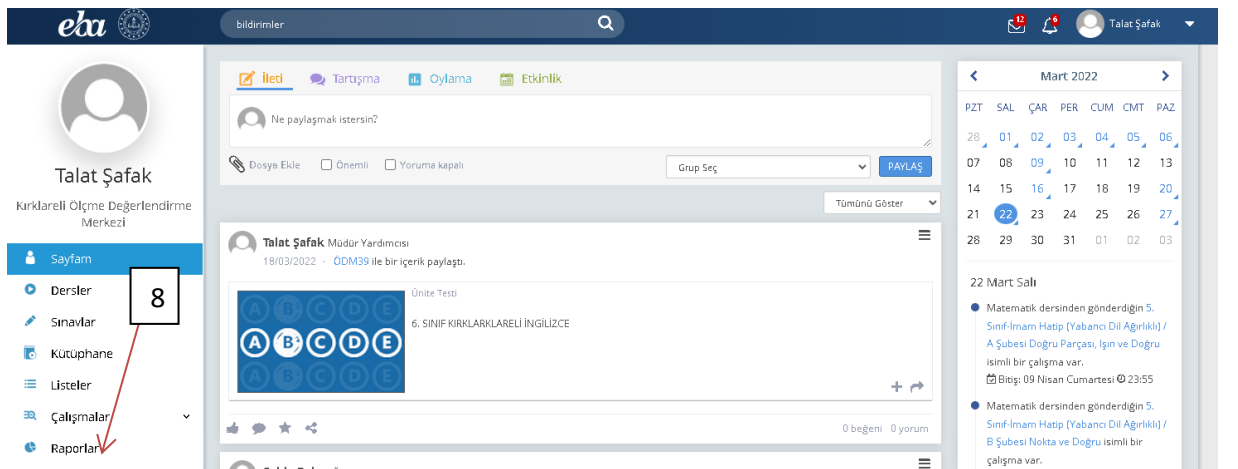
eba

bildirimler

12 6 Talat Şafak

Talat Şafak

Kırklareli Ölçme Değerlendirme Merkezi

Sayfam
Dersler
Sınavlar
Kütüphane
Listeler
Çalışmalar
Raporlar

8

İleti Tartışma Oylama Etkinlik

Ne paylaşmak istersin?

Dosya Ekle Önemli Yoruma kapalı

Grup Seç PAYLAŞ

Tümünü Göster

Talat Şafak Müdür Yardımcısı
18/03/2022 · ÖDM39 ile bir içerik paylaştı.

Ünite Testi

6. SINIF KIRKLARKLARELİ İNGİLİZCE

A B C D E

0 beğeni 0 yorum

Mart 2022

| PZT | SAL | ÇAR | PER | CUM | CMT | PAZ |
|---|---|---|---|---|---|---|
| 28 | 01 | 02 | 03 | 04 | 05 | 06 |
| 07 | 08 | 09 | 10 | 11 | 12 | 13 |
| 14 | 15 | 16 | 17 | 18 | 19 | 20 |
| 21 | 22 | 23 | 24 | 25 | 26 | 27 |
| 28 | 29 | 30 | 31 | 01 | 02 | 03 |

22 Mart Salı

Matematik dersinden gönderdiğin 5. Sınıf-İmam Hatip (Yabancı Dil Ağırlıklı) / A Şubesi Doğru Parçası, Işın ve Doğru isimli bir çalışma var.
Bitiş: 09 Nisan Cumartesi 23:55

Matematik dersinden gönderdiğin 5. Sınıf-İmam Hatip (Yabancı Dil Ağırlıklı) / B Şubesi Nokta ve Doğru isimli bir çalışma var.